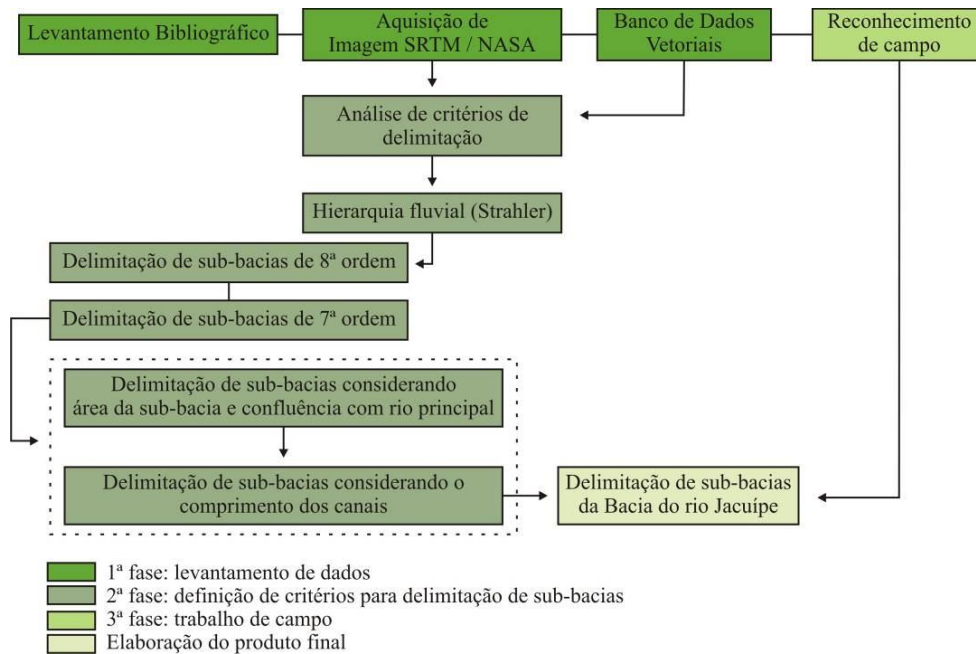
Levantamento Bibliográfico

Aquisição de Imagem SRTM / NASA

Banco de Dados Vetoriais

Reconhecimento de campo

Análise de critérios de delimitação

Hierarquia fluvial (Strahler)

Delimitação de sub-bacias de 8ª ordem

Delimitação de sub-bacias de 7ª ordem

Delimitação de sub-bacias considerando área da sub-bacia e confluência com rio principal

Delimitação de sub-bacias considerando o comprimento dos canais

Delimitação de sub-bacias da Bacia do rio Jacuípe

1ª fase: levantamento de dados
2ª fase: definição de critérios para delimitação de sub-bacias
3ª fase: trabalho de campo
Elaboração do produto final